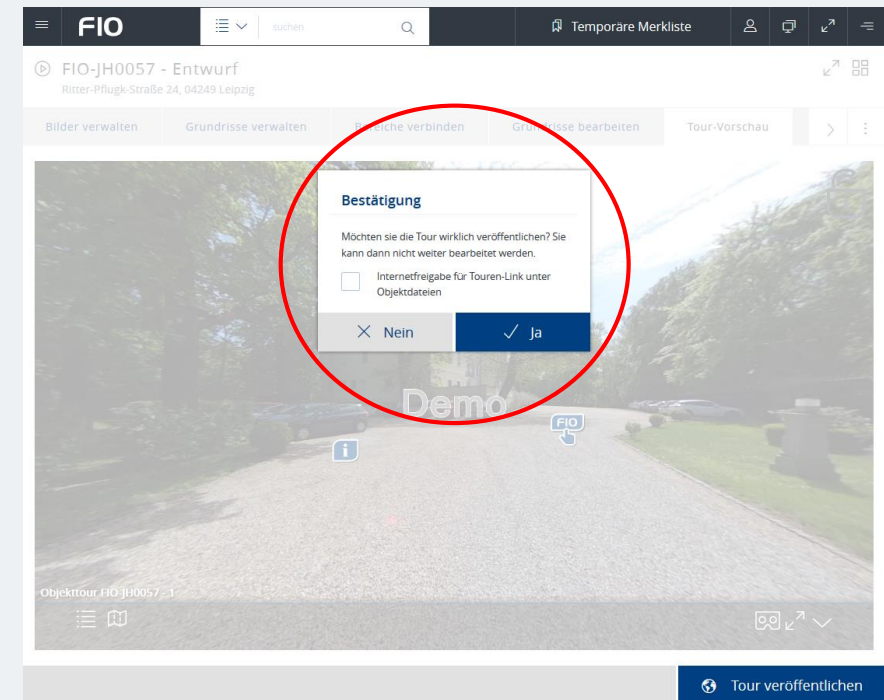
FIO

suchen

Temporäre Merkliste

FIO-JH0057 - Entwurf
Ritter-Pflugk-Straße 24, 04249 Leipzig

Bilder verwalten | Grundrisse verwalten | Bereiche verbinden | Grundrisse bearbeiten | Tour-Vorschau

Bestätigung

Möchten sie die Tour wirklich veröffentlichen? Sie kann dann nicht weiter bearbeitet werden.

Internetfreigabe für Touren-Link unter Objektdateien

Nein

Ja

Demo

FIO

Objekttour FIO-JH0057 - 1

Tour veröffentlichen